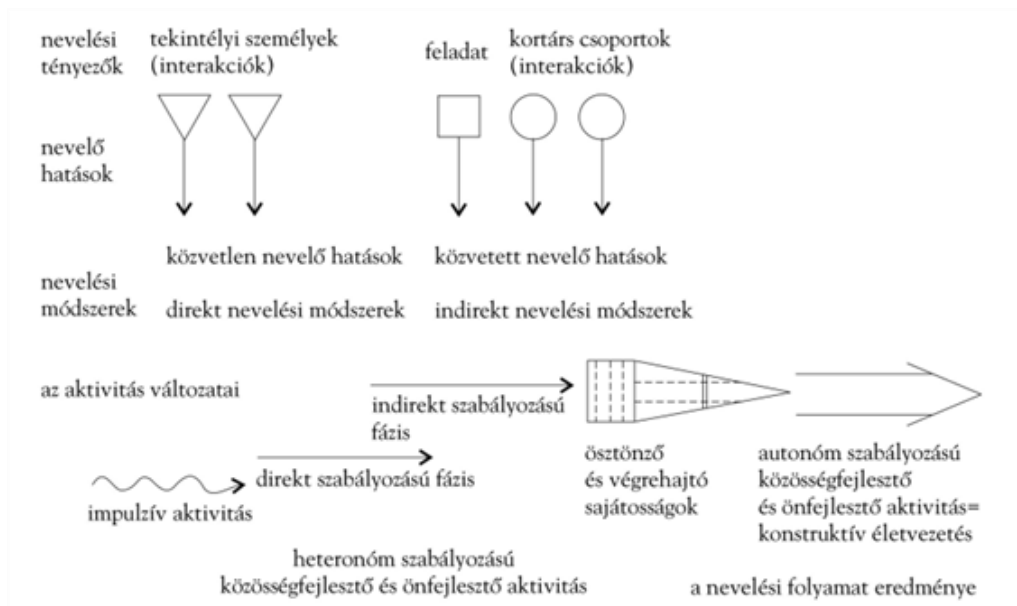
nevelési tényezők

tekintélyi személyek (interakciók)

feladat

kortárs csoportok (interakciók)

nevelő hatások

közvetlen nevelő hatások

közvetett nevelő hatások

nevelési módszerek

direkt nevelési módszerek

indirekt nevelési módszerek

az aktivitás változatai

indirekt szabályozású fázis

ösztönző és végrehajtó sajátosságok

autonóm szabályozású közösségfejlesztő és önfejlesztő aktivitás= konstruktív életvezetés

direkt szabályozású fázis

impulzív aktivitás

heteronóm szabályozású közösségfejlesztő és önfejlesztő aktivitás

a nevelési folyamat eredménye